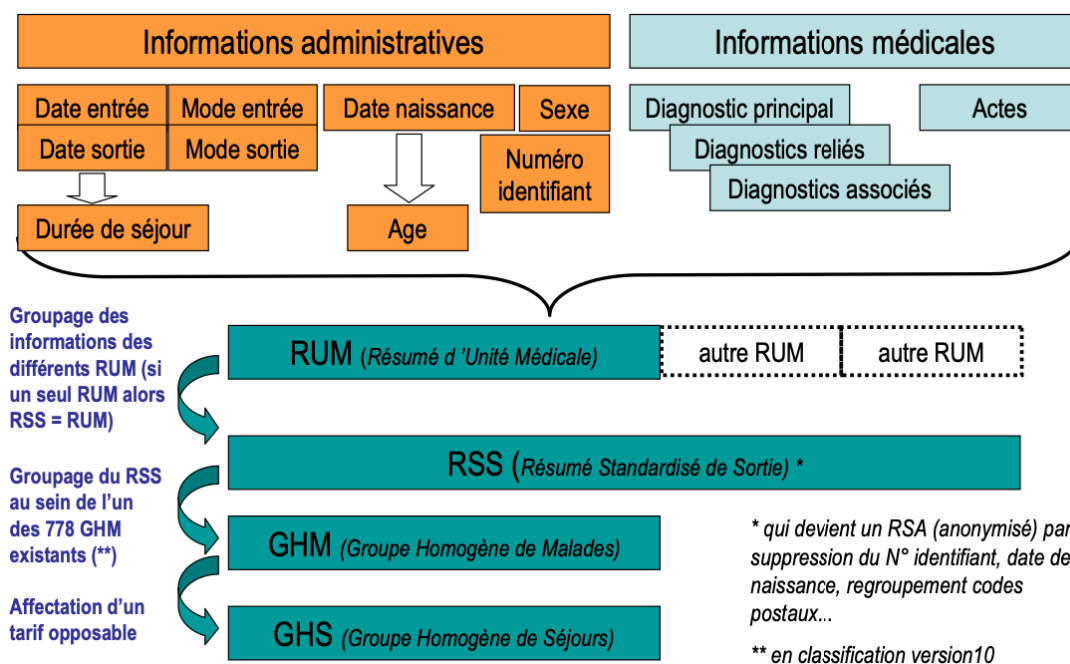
Informations administratives

Informations médicales

Date entrée

Mode entrée

Date naissance

Sexe

Date sortie

Mode sortie

Numéro identifiant

Durée de séjour

Age

Diagnostic principal

Actes

Diagnostics reliés

Diagnostics associés

Groupage des informations des différents RUM (si un seul RUM alors RSS = RUM)

RUM (Résumé d 'Unité Médicale)

autre RUM

autre RUM

RSS (Résumé Standardisé de Sortie) *

Groupage du RSS au sein de l'un des 778 GHM existants (**)

GHM (Groupe Homogène de Malades)

Affectation d'un tarif opposable

GHS (Groupe Homogène de Séjours)

* qui devient un RSA (anonymisé) par suppression du N° identifiant, date de naissance, regroupement codes postaux...

** en classification version10